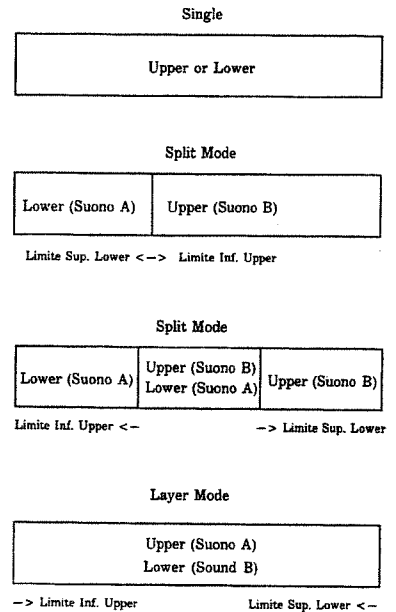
Single

Upper or Lower

Split Mode

Lower (Suono A) | Upper (Suono B)

Limite Sup. Lower <–> Limite Inf. Upper

Split Mode

Lower (Suono A) | Upper (Suono B) Lower (Suono A) | Upper (Suono B)

Limite Inf. Upper <–

–> Limite Sup. Lower

Layer Mode

Upper (Suono A)
Lower (Sound B)

–> Limite Inf. Upper

Limite Sup. Lower <–